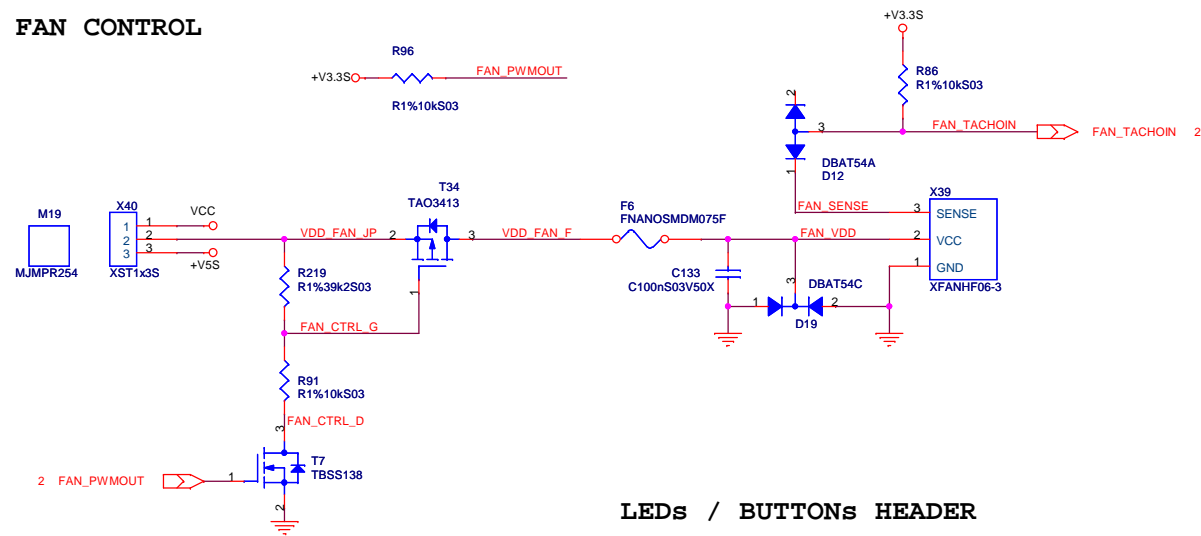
FAN CONTROL

R96
+V3.3S
FAN_PWMOUT
R1%10kS03

+V3.3S
R86
R1%10kS03
2
3
FAN_TACHOIN
FAN_TACHOIN 2
DBAT54A
D12
1

M19
MJMPR254

X40
1
2
3
XST1x3S
VCC
+V5S
VDD_FAN_JP

T34
TAO3413
2
3
1
VDD_FAN_F

F6
FNANOSMDM075F

X39
FAN_SENSE
3
SENSE
FAN_VDD
2
VCC
1
GND
XFANHF06-3

R219
R1%39k2S03
FAN_CTRL_G

C133
C100nS03V50X

3
DBAT54C
1
2
D19

R91
R1%10kS03
FAN_CTRL_D
3

2 FAN_PWMOUT
1
T7
TBSS138
2

LEDs / BUTTONs HEADER